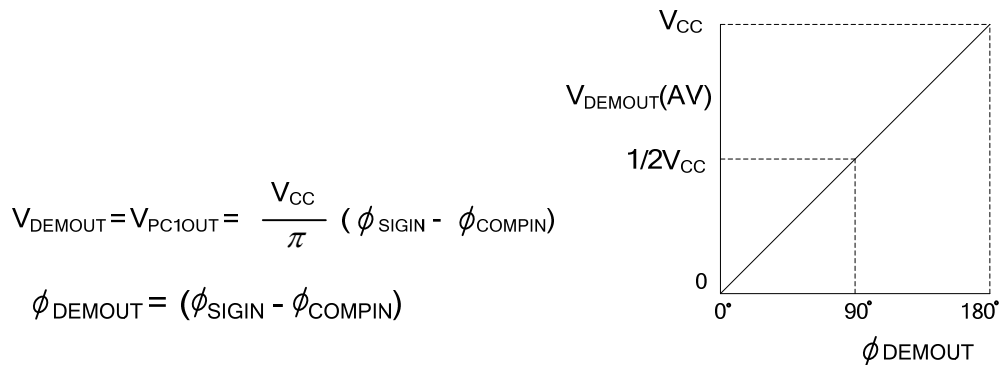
$V_{DEMOUT} = V_{PC1OUT} = \frac{V_{CC}}{\pi} (\phi_{SIGIN} - \phi_{COMPIN})$

$\phi_{DEMOUT} = (\phi_{SIGIN} - \phi_{COMPIN})$

$V_{CC}$

$V_{DEMOUT}(AV)$

$1/2V_{CC}$

0

0°

90°

180°

$\phi$ DEMOUT